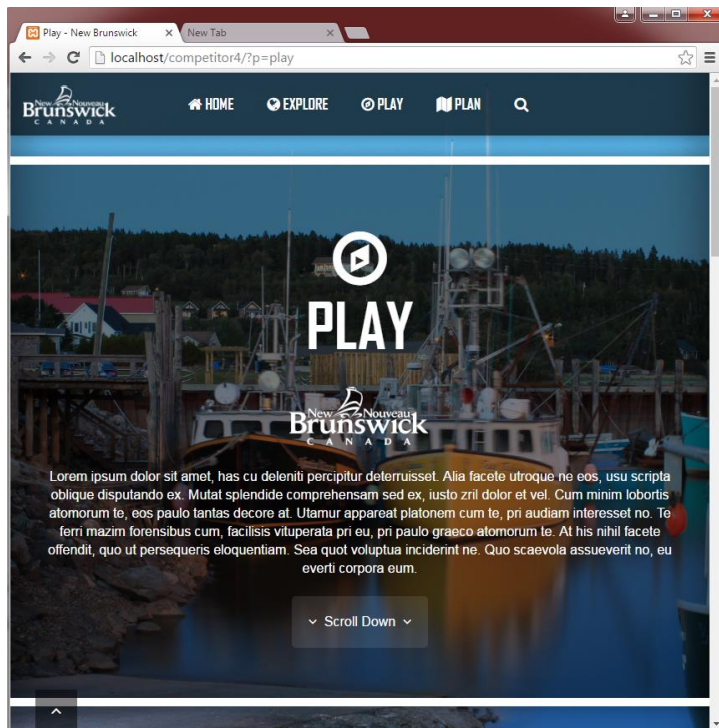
Play - New Brunswick
New Tab
localhost/competitor4/?p=play

New Nouveau Brunswick CANADA

HOME EXPLORE PLAY PLAN

PLAY

New Nouveau Brunswick CANADA

Lorem ipsum dolor sit amet, has cu deleniti percipitur deterruisset. Alia facete utroque ne eos, usu scripta oblique disputando ex. Mutat splendide comprehensam sed ex, iusto zril dolor et vel. Cum minim lobortis atomorum te, eos paulo tantas decore at. Utamur appareat platonem cum te, pri audiam interesset no. Te ferri mazim forensibus cum, facilisis vituperata pri eu, pri paulo graeco atomorum te. At his nihil facete offendit, quo ut persequeris eloquentiam. Sea quot voluptua inciderint ne. Quo scaevola assueverit no, eu everti corpora eum.

Scroll Down